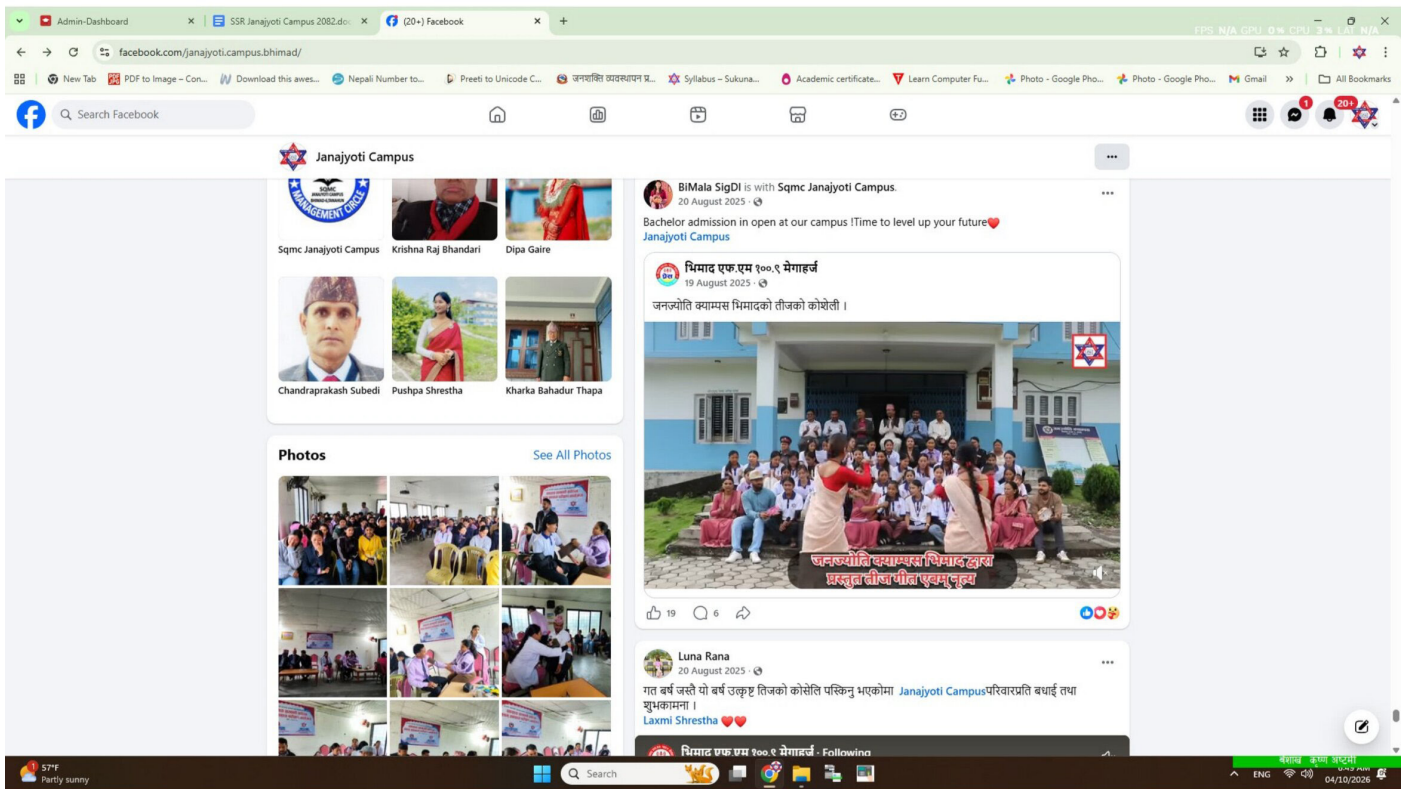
Admin-Dashboard × SSR Janajyoti Campus 2082.do × (20+) Facebook × +

FPS N/A GPU 0% CPU 3% LAT N/A

facebook.com/janajyoti.campus.bhimad/

New Tab | PDF to Image – Con... | Download this awes... | Nepali Number to... | Preeti to Unicode C... | जनशक्ति व्यवस्थापन प्र... | Syllabus – Sukuna... | Academic certificate... | Learn Computer Fu... | Photo - Google Pho... | Photo - Google Pho... | Gmail | » | All Bookmarks

Search Facebook

1 20+

Janajyoti Campus

Sqmc Janajyoti Campus | Krishna Raj Bhandari | Dipa Gaire

Chandraprakash Subedi | Pushpa Shrestha | Kharka Bahadur Thapa

Photos

See All Photos

BiMala SigDI is with Sqmc Janajyoti Campus.
20 August 2025 ·

Bachelor admission in open at our campus !Time to level up your future❤️
Janajyoti Campus

भिमाद एफ.एम १००.९ मेगाहर्ज
19 August 2025 ·

जनज्योति क्याम्पस भिमादको तीजको कोशेली ।

जनज्योति क्याम्पस भिमाद द्वारा प्रस्तुत तीज गीत एवम् नृत्य

19 6

Luna Rana
20 August 2025 ·

गत बर्ष जस्तै यो बर्ष उत्कृष्ट तिजको कोसेलि पस्किनु भएकोमा Janajyoti Campusपरिवारप्रति बधाई तथा शुभकामना ।
Laxmi Shrestha ❤️❤️

भिमाद एफ.एम १००.९ मेगाहर्ज · Following

57°F
Partly sunny

Search

बैशाख कृष्ण अष्टमी
ENG 04/10/2026